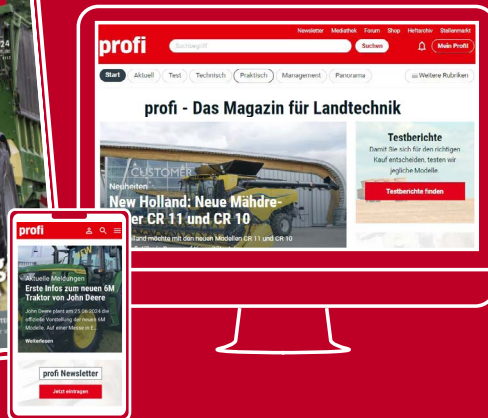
Newsletter Mediathek Forum Shop Heftarchiv Stellenmarkt

profi

Suchbegriff

Suchen

Mein Profi

Start Aktuell Test Technisch Praktisch Management Panorama

Weitere Rubriken

profi - Das Magazin für Landtechnik

CUSTOMER

Neuheiten

New Holland: Neue Mähdre- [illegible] CR 11 und CR 10

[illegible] Holland möchte mit den neuen Modellen CR 11 und CR 10

Testberichte

Damit Sie sich für den richtigen Kauf entscheiden, testen wir jegliche Modelle.

Testberichte finden

profi

Aktuelle Meldungen

Erste Infos zum neuen 6M Traktor von John Deere

John Deere plant am 25.08.2024 die offizielle Vorstellung der neuen 6M Modelle. Auf einer Messe in E...

Weiterlesen

profi Newsletter

Jetzt eintragen

24